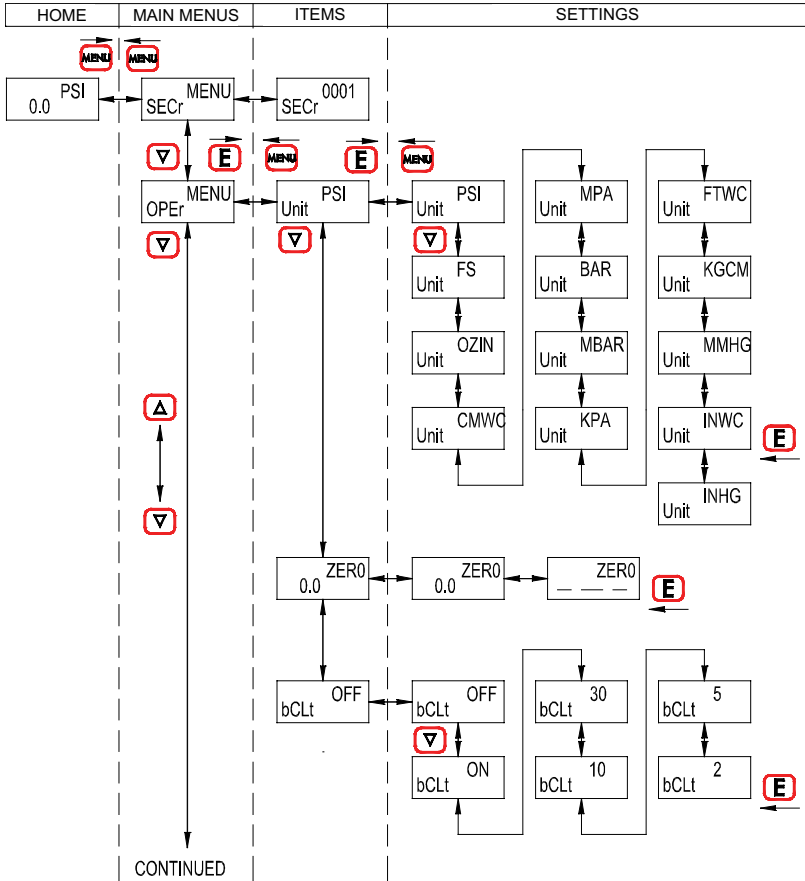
| HOME | MAIN MENUS | ITEMS | SETTINGS |
|---|---|---|---|

MENU MENU

PSI 0.0

MENU SECr

0001 SECr

▽ E MENU E MENU

MENU OPEr

PSI Unit

PSI Unit

MPA Unit

FTWC Unit

▽ ▽ ▽

FS Unit

BAR Unit

KGCM Unit

OZIN Unit

MBAR Unit

MMHG Unit

△

CMWC Unit

KPA Unit

INWC Unit

E

▽

INHG Unit

ZER0 0.0

ZER0 0.0

ZER0 _ _ _

E

OFF bCLt

OFF bCLt

30 bCLt

5 bCLt

▽

ON bCLt

10 bCLt

2 bCLt

E

CONTINUED